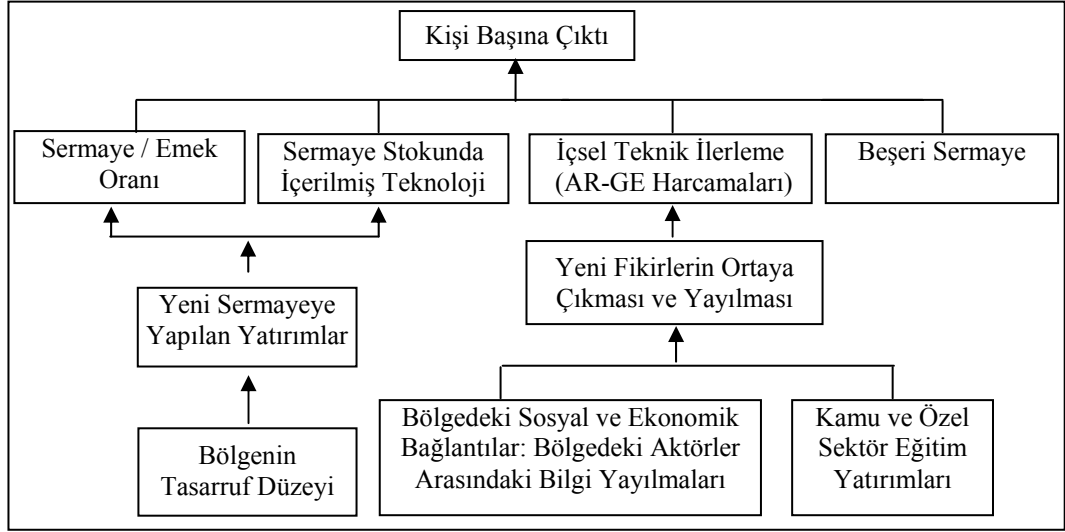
Kişi Başına Çıktı

Sermaye / Emek Oranı

Sermaye Stokunda İçerilmiş Teknoloji

İçsel Teknik İlerleme (AR-GE Harcamaları)

Beşeri Sermaye

Yeni Sermayeye Yapılan Yatırımlar

Yeni Fikirlerin Ortaya Çıkması ve Yayılması

Bölgenin Tasarruf Düzeyi

Bölgedeki Sosyal ve Ekonomik Bağlantılar: Bölgedeki Aktörler Arasındaki Bilgi Yayılmaları

Kamu ve Özel Sektör Eğitim Yatırımları